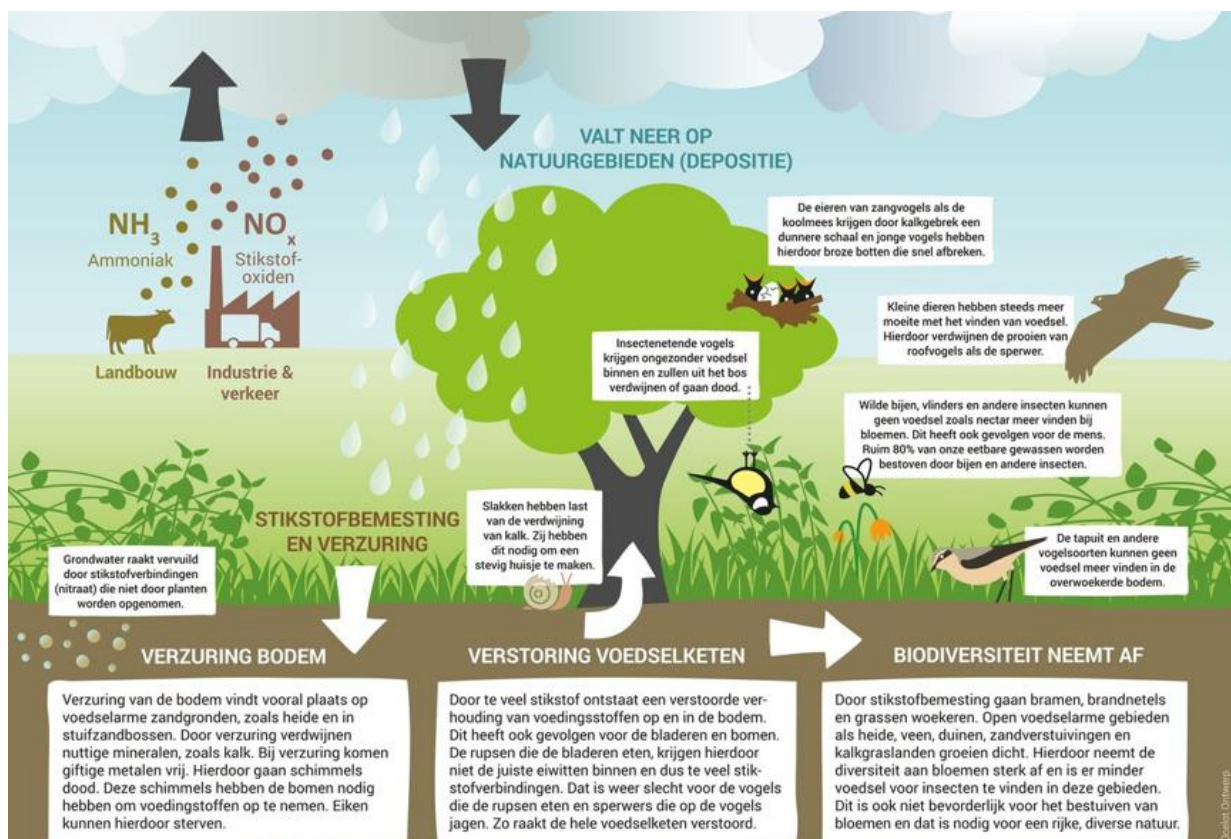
VALT NEER OP NATUURGEBIEDEN (DEPOSITIE)

$NH_3$
Ammoniak

$NO_x$
Stikstofoxiden

Landbouw

Industrie & verkeer

De eieren van zangvogels als de koolmees krijgen door kalkgebrek een dunnere schaal en jonge vogels hebben hierdoor broze botten die snel afbreken.

Kleine dieren hebben steeds meer moeite met het vinden van voedsel. Hierdoor verdwijnen de prooien van roofvogels als de sperwer.

Insectenetende vogels krijgen ongezonder voedsel binnen en zullen uit het bos verdwijnen of gaan dood.

Wilde bijen, vlinders en andere insecten kunnen geen voedsel zoals nectar meer vinden bij bloemen. Dit heeft ook gevolgen voor de mens. Ruim 80% van onze eetbare gewassen worden bestoven door bijen en andere insecten.

STIKSTOFBEMESTING EN VERZURING

Slakken hebben last van de verdwijning van kalk. Zij hebben dit nodig om een stevig huisje te maken.

De tapuit en andere vogelsoorten kunnen geen voedsel meer vinden in de overwoekerde bodem.

Grondwater raakt vervuild door stikstofverbindingen (nitraat) die niet door planten worden opgenomen.

VERZURING BODEM

Verzuring van de bodem vindt vooral plaats op voedselarme zandgronden, zoals heide en in stuifzandbossen. Door verzuring verdwijnen nuttige mineralen, zoals kalk. Bij verzuring komen giftige metalen vrij. Hierdoor gaan schimmels dood. Deze schimmels hebben de bomen nodig hebben om voedingstoffen op te nemen. Eiken kunnen hierdoor sterven.

VERSTORING VOEDSELKETEN

Door te veel stikstof ontstaat een verstoorde verhouding van voedingsstoffen op en in de bodem. Dit heeft ook gevolgen voor de bladeren en bomen. De rupsen die de bladeren eten, krijgen hierdoor niet de juiste eiwitten binnen en dus te veel stikstofverbindingen. Dat is weer slecht voor de vogels die de rupsen eten en sperwers die op de vogels jagen. Zo raakt de hele voedselketen verstoord.

BIODIVERSITEIT NEEMT AF

Door stikstofbemesting gaan bramen, brandnetels en grassen woekeren. Open voedselarme gebieden als heide, veen, duinen, zandverstuivingen en kalkgraslanden groeien dicht. Hierdoor neemt de diversiteit aan bloemen sterk af en is er minder voedsel voor insecten te vinden in deze gebieden. Dit is ook niet bevorderlijk voor het bestuiven van bloemen en dat is nodig voor een rijke, diverse natuur.

Ontwerp